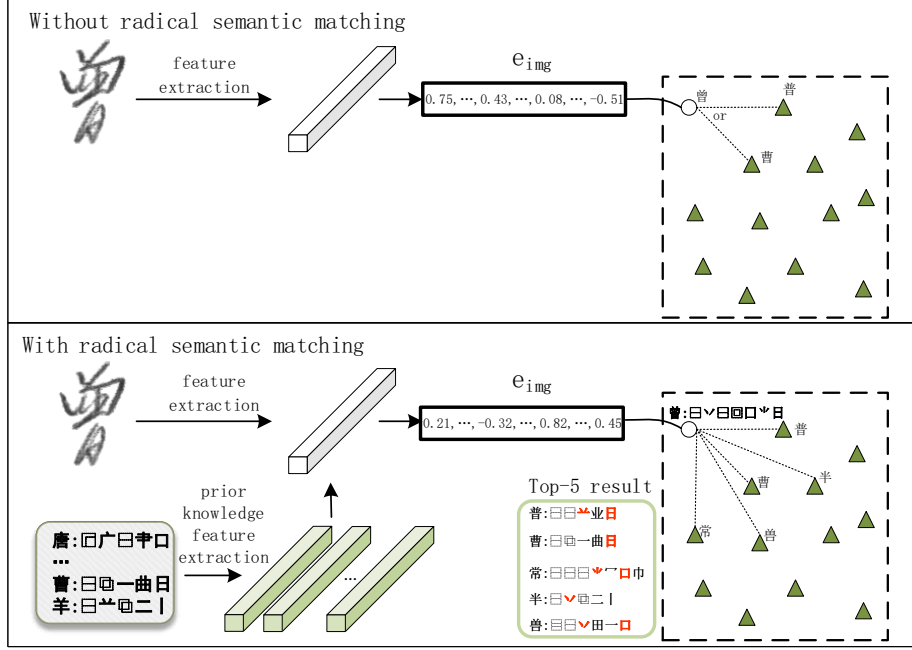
Without radical semantic matching

feature extraction

$e_{img}$

0.75, ⋯, 0.43, ⋯, 0.08, ⋯, -0.51

曾

普

or

曹

With radical semantic matching

feature extraction

$e_{img}$

0.21, ⋯, -0.32, ⋯, 0.82, ⋯, 0.45

曾:⿳⿱丷⿴日口丷日

普

半

曹

常

曾

prior knowledge feature extraction

唐:⿸广⿱肀口

⋯

曹:⿱⿻一曲日

半:⿻丷二丨

⋯

Top-5 result

普:⿱⿱丷业日

曹:⿱⿻一曲日

常:⿱⿱⺌冖口巾

半:⿻丷二丨

曾:⿱⿱丷田一口